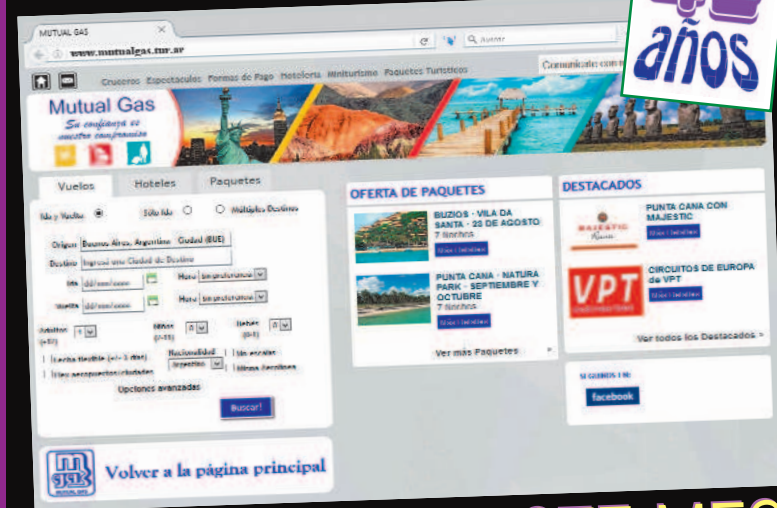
años

MUTUAL GAS

www.mutualgas.tur.ar

Buscar

Comunícate con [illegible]

Cruceros Espectáculos Formas de Pago Hotelería Miniturismo Paquetes Turísticos

Mutual Gas
Su confianza es nuestro compromiso

Vuelos Hoteles Paquetes

Ida y Vuelta Sólo Ida Múltiples Destinos

Origen Buenos Aires, Argentina - Ciudad (BUE)

Destino Ingrese una Ciudad de Destino

Ida dd/mm/aaaa Hora Sin preferencia

Vuelta dd/mm/aaaa Hora Sin preferencia

Adultos (+12) 1 Niños (2-11) 0 Bebés (0-2) 0

Fecha flexible (+/- 3 días) Nacionalidad Argentina Sin escalas

Ver aeropuertos cercanos Ultimos Asientos

Opciones avanzadas

Buscar!

Volver a la página principal

OFERTA DE PAQUETES

BUZIOS - VILA DA SANTA - 25 DE AGOSTO
7 Noches
Ver Detalles

PUNTA CANA - NATURA PARK - SEPTIEMBRE Y OCTUBRE
7 Noches
Ver Detalles

Ver más Paquetes »

DESTACADOS

PUNTA CANA CON MAJESTIC
Ver Detalles

MAJESTIC Resorts

VPT

CIRCUITOS DE EUROPA de VPT
Ver Detalles

Ver todos los Destacados »

SEGUINOS EN

facebook

MUTUAL GAS